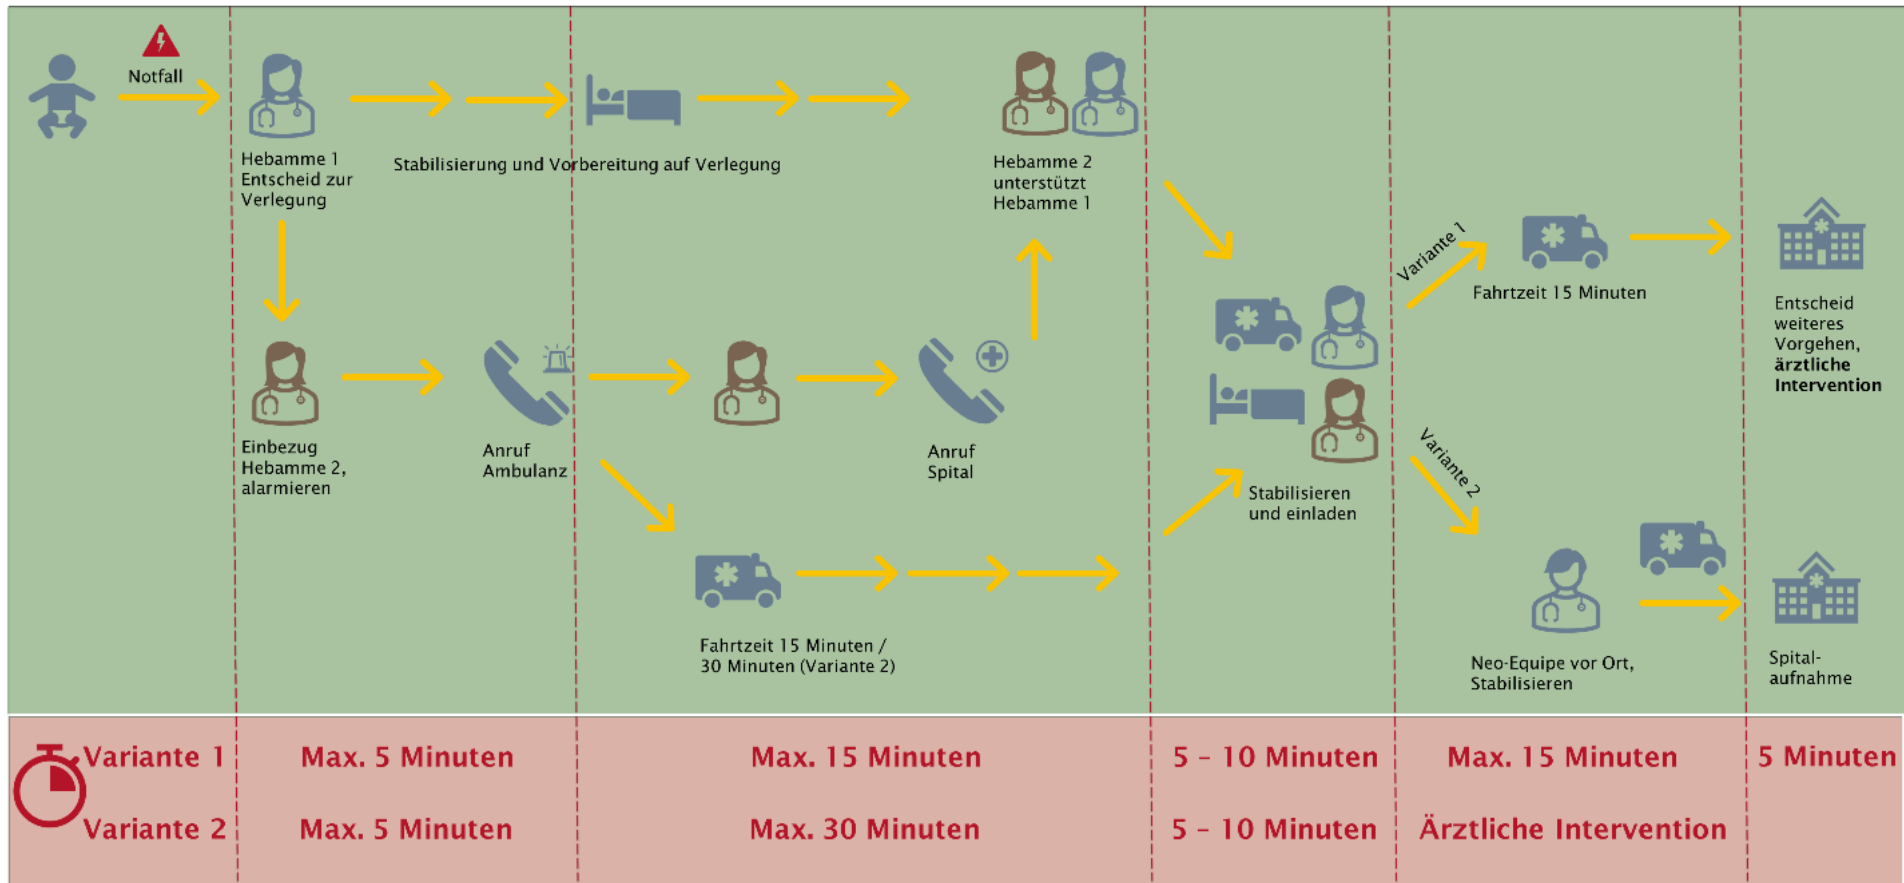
Notfall

Hebamme 1 Entscheid zur Verlegung

Stabilisierung und Vorbereitung auf Verlegung

Hebamme 2 unterstützt Hebamme 1

Einbezug Hebamme 2, alarmieren

Anruf Ambulanz

Anruf Spital

Fahrtzeit 15 Minuten / 30 Minuten (Variante 2)

Stabilisieren und einladen

Variante 1

Fahrtzeit 15 Minuten

Variante 2

Neo-Equipe vor Ort, Stabilisieren

Entscheid weiteres Vorgehen, **ärztliche Intervention**

Spital-aufnahme

| Variante 1 | Max. 5 Minuten | Max. 15 Minuten | 5 - 10 Minuten | Max. 15 Minuten | 5 Minuten |
|---|---|---|---|---|---|
| Variante 2 | Max. 5 Minuten | Max. 30 Minuten | 5 - 10 Minuten | Ärztliche Intervention | |